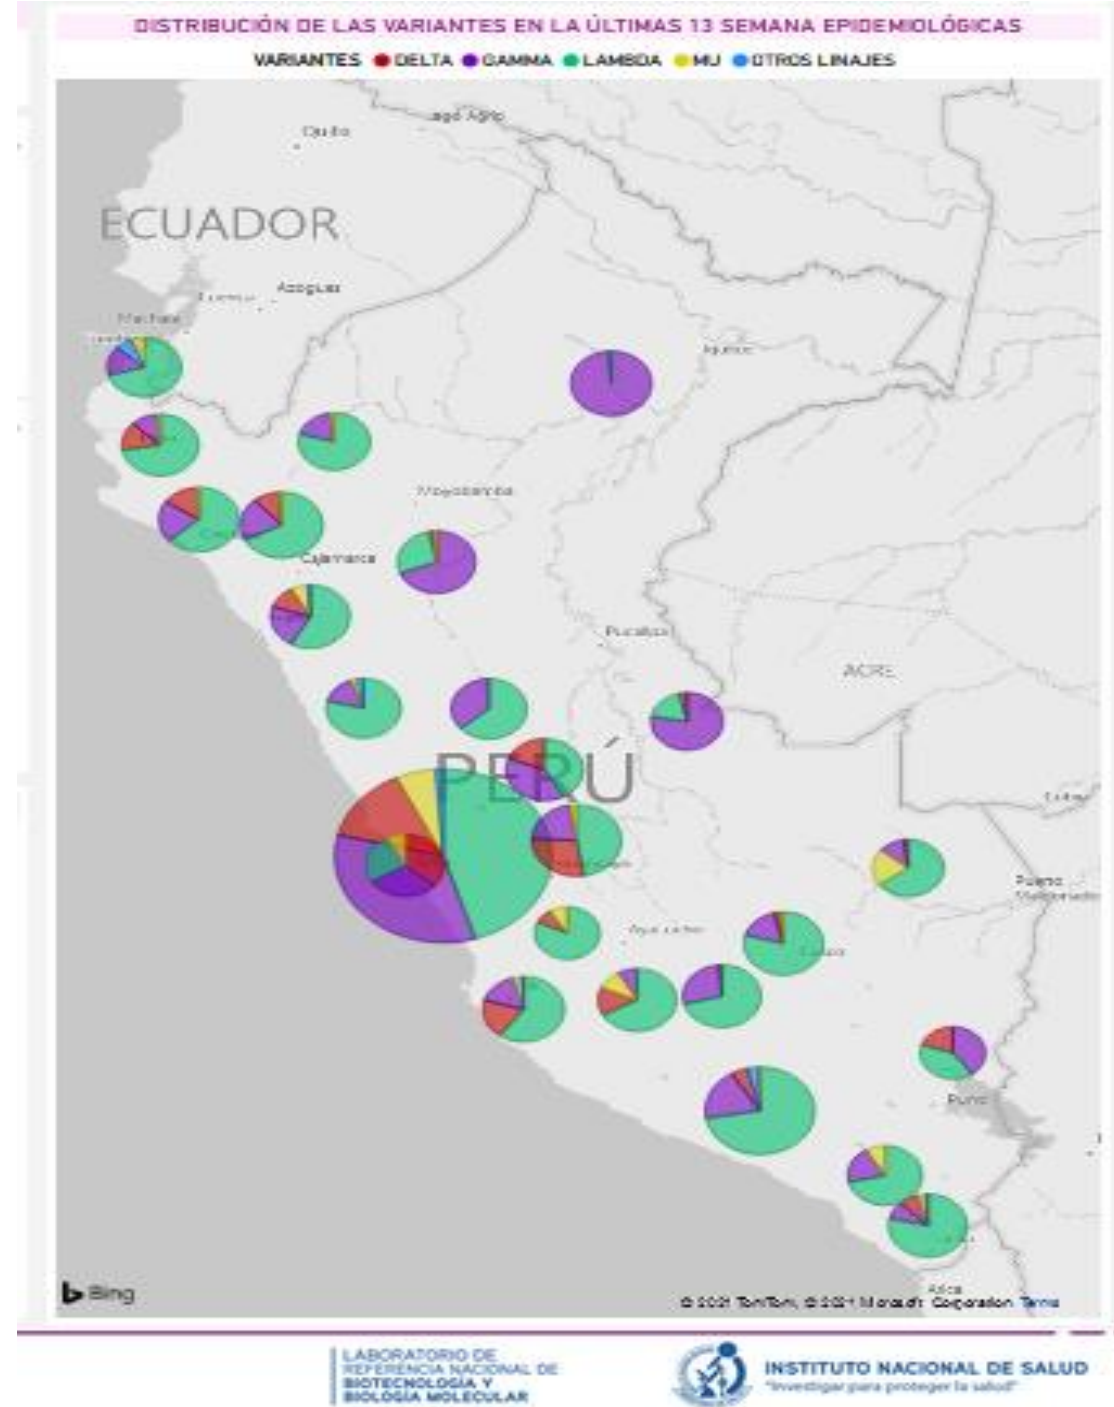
DISTRIBUCIÓN DE LAS VARIANTES EN LA ÚLTIMAS 13 SEMANA EPIDEMIOLÓGICAS

VARIANTES DELTA GAMMA LAMBDA MU OTROS LINAJES

Quito
Lago Agrio
ECUADOR
Azogues
Cuenca
Machala
Iquitos
Moyobamba
Cajamarca
Pucallpa
ACRE
PERÚ
Puerto Maldonado
Ayacucho
Cusco
Puno
Arica

Bing

© 2021 TomTom, © 2021 Microsoft Corporation Terms

LABORATORIO DE REFERENCIA NACIONAL DE BIOTECNOLOGÍA Y BIOLOGÍA MOLECULAR

INSTITUTO NACIONAL DE SALUD
"Investigar para proteger la salud"